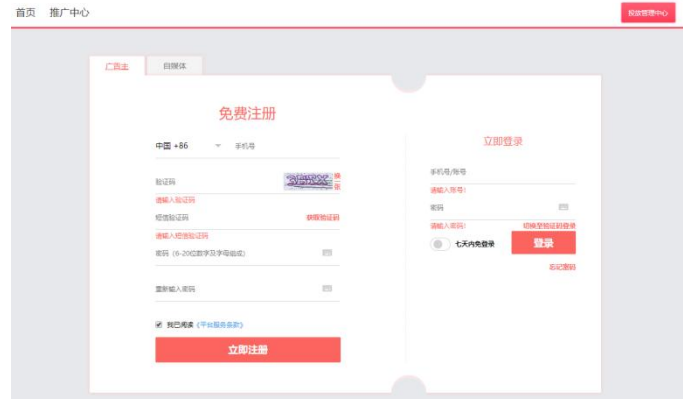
首页 推广中心

投放管理中心

广告主 自媒体

免费注册

中国 +86 手机号

验证码

请输入验证码

短信验证码 获取验证码

请输入短信验证码

密码（6-20位数字及字母组成）

重新输入密码

我已阅读《平台服务条款》

立即注册

立即登录

手机号/账号

请输入账号!

密码

请输入密码! 切换至验证码登录

七天内免登录

登录

忘记密码